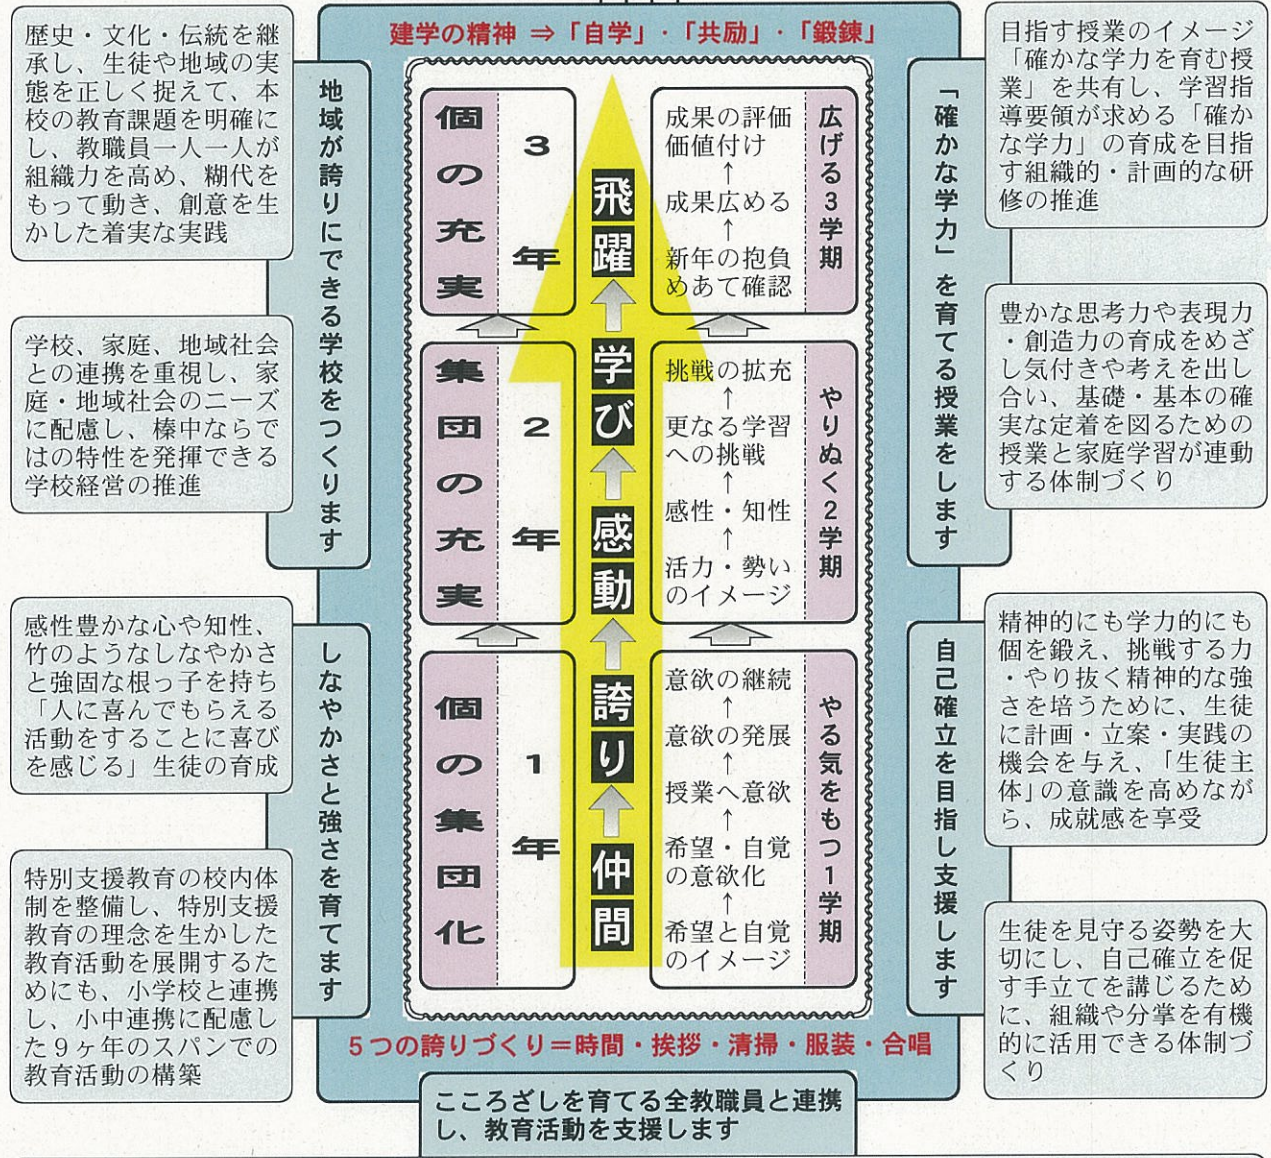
歴史・文化・伝統を継承し、生徒や地域の実態を正しく捉えて、本校の教育課題を明確にし、教職員一人一人が組織力を高め、糊代をもって動き、創意を生かした着実な実践

学校、家庭、地域社会との連携を重視し、家庭・地域社会のニーズに配慮し、棒中ならではの特性を発揮できる学校経営の推進

感性豊かな心や知性、竹のようなしなやかさと強固な根っ子を持ち「人に喜んでもらえる活動をすることに喜びを感じる」生徒の育成

特別支援教育の校内体制を整備し、特別支援教育の理念を生かした教育活動を展開するためにも、小学校と連携し、小中連携に配慮した９ヶ年のスパンでの教育活動の構築

地域が誇りにできる学校をつくります

しなやかさと強さを育てます

建学の精神 ⇒「自学」・「共励」・「鍛錬」

個の充実　3年

集団の充実　2年

個の集団化　1年

飛躍 ↑ 学び ↑ 感動 ↑ 誇り ↑ 仲間

成果の評価 価値付け ↑ 成果広める ↑ 新年の抱負 めあて確認　広げる3学期

挑戦の拡充 ↑ 更なる学習への挑戦 ↑ 感性・知性 ↑ 活力・勢い のイメージ　やりぬく2学期

意欲の継続 ↑ 意欲の発展 ↑ 授業へ意欲 ↑ 希望・自覚の意欲化 ↑ 希望と自覚のイメージ　やる気をもつ1学期

5つの誇りづくり＝時間・挨拶・清掃・服装・合唱

こころざしを育てる全教職員と連携し、教育活動を支援します

「確かな学力」を育てる授業をします

自己確立を目指し支援します

目指す授業のイメージ「確かな学力を育む授業」を共有し、学習指導要領が求める「確かな学力」の育成を目指す組織的・計画的な研修の推進

豊かな思考力や表現力・創造力の育成をめざし気付きや考えを出し合い、基礎・基本の確実な定着を図るための授業と家庭学習が連動する体制づくり

精神的にも学力的にも個を鍛え、挑戦する力・やり抜く精神的な強さを培うために、生徒に計画・立案・実践の機会を与え、「生徒主体」の意識を高めながら、成就感を享受

生徒を見守る姿勢を大切にし、自己確立を促す手立てを講じるために、組織や分掌を有機的に活用できる体制づくり